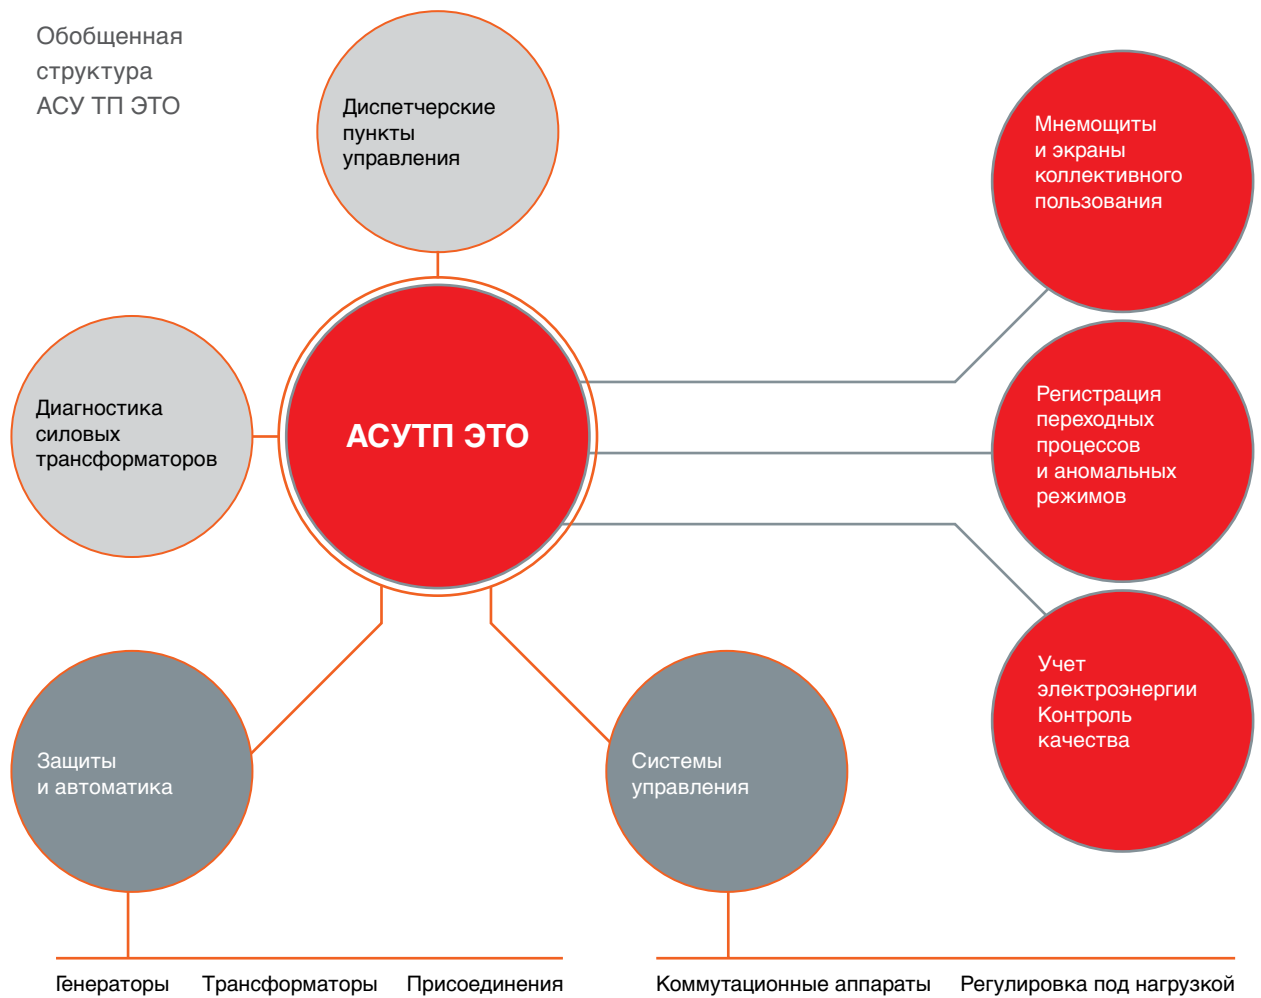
Обобщенная структура АСУ ТП ЭТО

Диспетчерские пункты управления

Мнемощиты и экраны коллективного пользования

Диагностика силовых трансформаторов

АСУТП ЭТО

Регистрация переходных процессов и аномальных режимов

Учет электроэнергии Контроль качества

Защиты и автоматика

Системы управления

Генераторы Трансформаторы Присоединения

Коммутационные аппараты Регулировка под нагрузкой